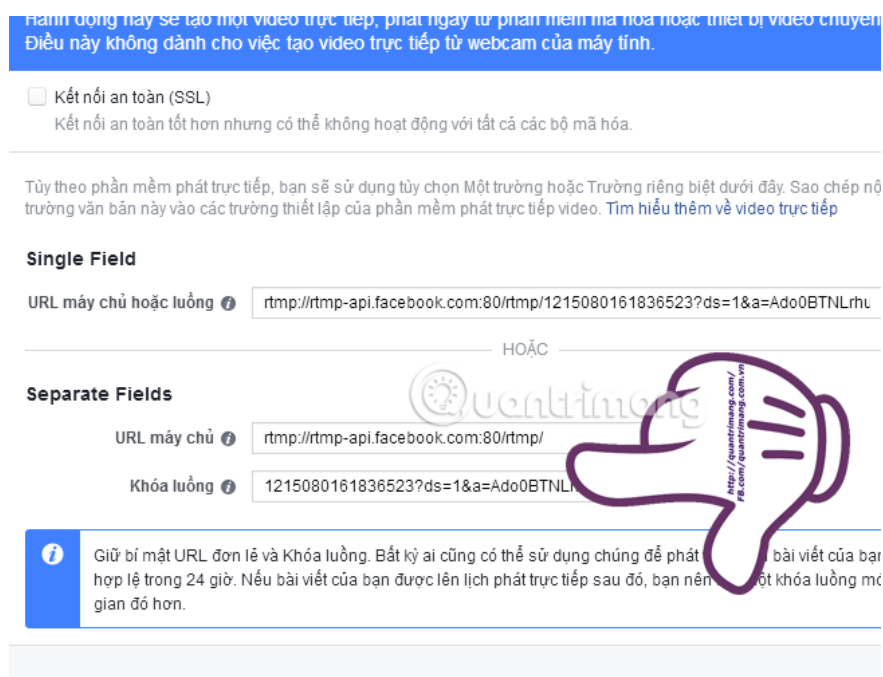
Hành động này sẽ tạo một video trực tiếp, phát ngay từ phần mềm mã hóa hoặc thiết bị video chuyên
Điều này không dành cho việc tạo video trực tiếp từ webcam của máy tính.

Kết nối an toàn (SSL)
Kết nối an toàn tốt hơn nhưng có thể không hoạt động với tất cả các bộ mã hóa.

Tùy theo phần mềm phát trực tiếp, bạn sẽ sử dụng tùy chọn Một trường hoặc Trường riêng biệt dưới đây. Sao chép nộ trường văn bản này vào các trường thiết lập của phần mềm phát trực tiếp video. Tìm hiểu thêm về video trực tiếp

Single Field

URL máy chủ hoặc luồng
rtmp://rtmp-api.facebook.com:80/rtmp/1215080161836523?ds=1&a=Ado0BTNLrhu

HOẶC

Separate Fields

URL máy chủ
rtmp://rtmp-api.facebook.com:80/rtmp/

Khóa luồng
1215080161836523?ds=1&a=Ado0BTNL

Quantrimang
http://quantrimang.com/
FB.com/quantrimang.com.vn

Giữ bí mật URL đơn lẻ và Khóa luồng. Bất kỳ ai cũng có thể sử dụng chúng để phát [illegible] bài viết của bạn hợp lệ trong 24 giờ. Nếu bài viết của bạn được lên lịch phát trực tiếp sau đó, bạn nên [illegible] ột khóa luồng mớ gian đó hơn.